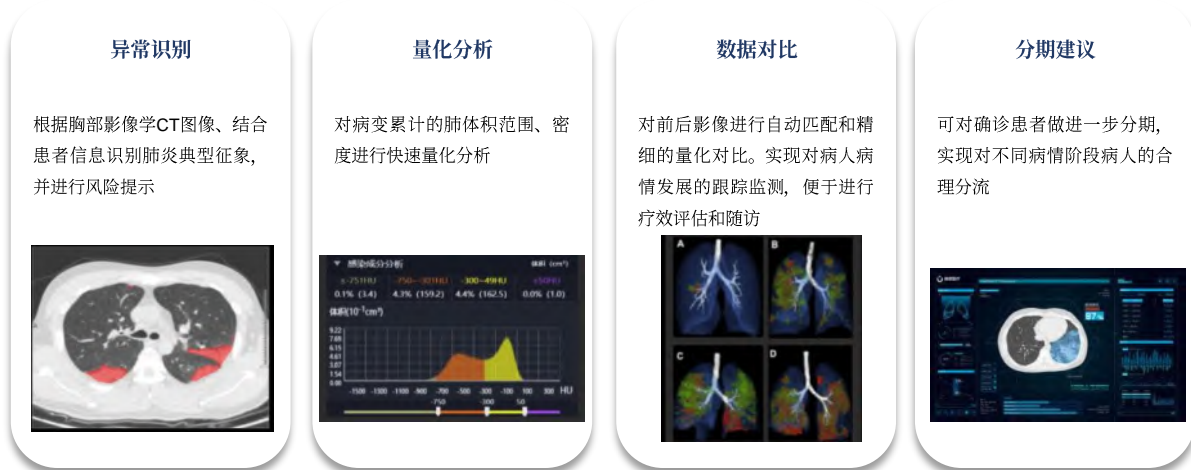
异常识别

根据胸部影像学CT图像、结合患者信息识别肺炎典型征象，并进行风险提示

量化分析

对病变累计的肺体积范围、密度进行快速量化分析

▼ 感染成分分析 体积 (cm³)

≤-751HU -750~-301HU -300~49HU ≥50HU

0.1% (3.4) 4.3% (159.2) 4.4% (162.5) 0.0% (1.0)

体积($10^{-1}$cm³)

9.22 7.68 6.15 4.61 3.07 1.54 0.00

-1500 -1300 -1100 -900 -700 -500 -300 -100 100 300 HU

-750 -300 50

数据对比

对前后影像进行自动匹配和精细的量化对比。实现对病人病情发展的跟踪监测，便于进行疗效评估和随访

A B C D

分期建议

可对确诊患者做进一步分期，实现对不同病情阶段病人的合理分流